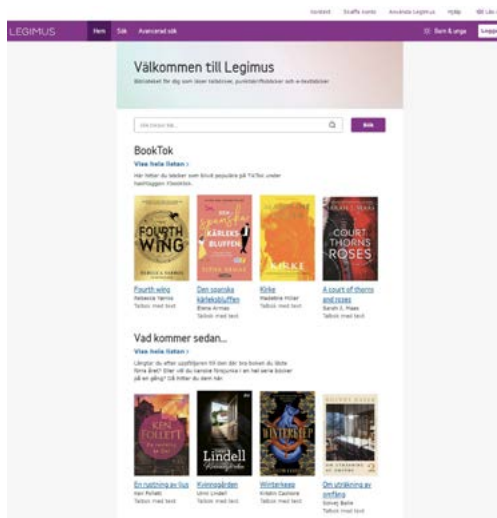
Kontakt Skaffa konto Använda Legimus Hjälp Läs

LEGIMUS Hem Sök Avancerad sök Barn & unga Logga

Välkommen till Legimus

Biblioteket för dig som läser talböcker, punktskriftsböcker och e-textböcker

Vad letar du efter... Sök

BookTok

Visa hela listan ›

Här hittar du böcker som blivit populära på TikTok under hashtaggen #booktok.

FOURTH WING REBECCA YARROS

DEN SPANSKA KÄRLEKS BLUFFEN ELENA ARMAS

KIRKE

A COURT OF THORNS AND ROSES SARAH J. MAAS

Fourth wing
Rebecca Yarros
Talbok med text

Den spanska kärleksbluffen
Elena Armas
Talbok med text

Kirke
Madeline Miller
Talbok med text

A court of thorns and roses
Sarah J. Maas
Talbok med text

Vad kommer sedan...

Visa hela listan ›

Längtar du efter uppföljaren till den där bra boken du läste förra året? Eller vill du kanske fortsätta i en helt serie böcker på en gång? Då hittar du dem här.

KEN FOLLETT

Lindell

WINTERKEEP

EN UTRÄKNING AV ORSAKEN

En rusthing av ljus
Ken Follett
Talbok med text

Kvinnogården
Unni Lindell
Talbok med text

Winterkeep
Kristin Cashore
Talbok med text

Om utsträkning av omfång
Solvej Balle
Talbok med text